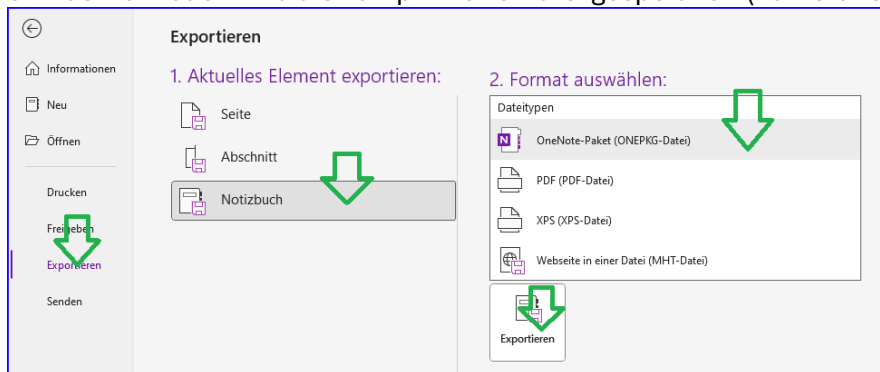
Informationen

Neu

Öffnen

Drucken

Freigeben

Exportieren

Senden

Exportieren

1. Aktuelles Element exportieren:

Seite

Abschnitt

Notizbuch

2. Format auswählen:

Dateitypen

OneNote-Paket (ONEPKG-Datei)

PDF (PDF-Datei)

XPS (XPS-Datei)

Webseite in einer Datei (MHT-Datei)

Exportieren